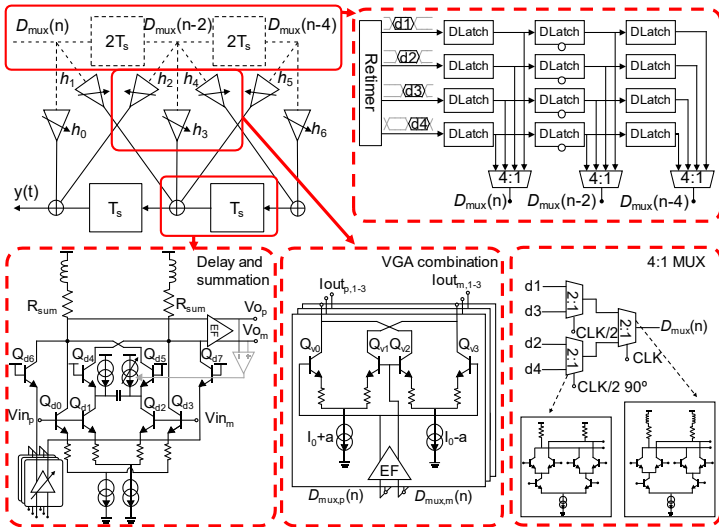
$D_{mux}(n)$ $2T_s$ $D_{mux}(n-2)$ $2T_s$ $D_{mux}(n-4)$

$h_1$ $h_2$ $h_4$ $h_5$

$h_0$ $h_3$ $h_6$

y(t) $T_s$ $T_s$

Retimer

d1 d2 d3 d4

DLatch DLatch DLatch
DLatch DLatch DLatch
DLatch DLatch DLatch
DLatch DLatch DLatch

4:1 4:1 4:1

$D_{mux}(n)$ $D_{mux}(n-2)$ $D_{mux}(n-4)$

Delay and summation

$R_{sum}$ $R_{sum}$

$Vo_p$ $Vo_m$

EF

$Q_{d6}$ $Q_{d4}$ $Q_{d5}$ $Q_{d7}$

$Vin_p$ $Q_{d0}$ $Q_{d1}$ $Q_{d2}$ $Q_{d3}$ $Vin_m$

VGA combination

$Iout_{p,1-3}$ $Iout_{m,1-3}$

$Q_{v0}$ $Q_{v1}$ $Q_{v2}$ $Q_{v3}$

$I_0$+a $I_0$-a

EF

$D_{mux,p}(n)$ $D_{mux,m}(n)$

4:1 MUX

d1 d3 2:1 CLK/2 2:1 $D_{mux}(n)$

d2 d4 2:1 CLK

CLK/2 90º